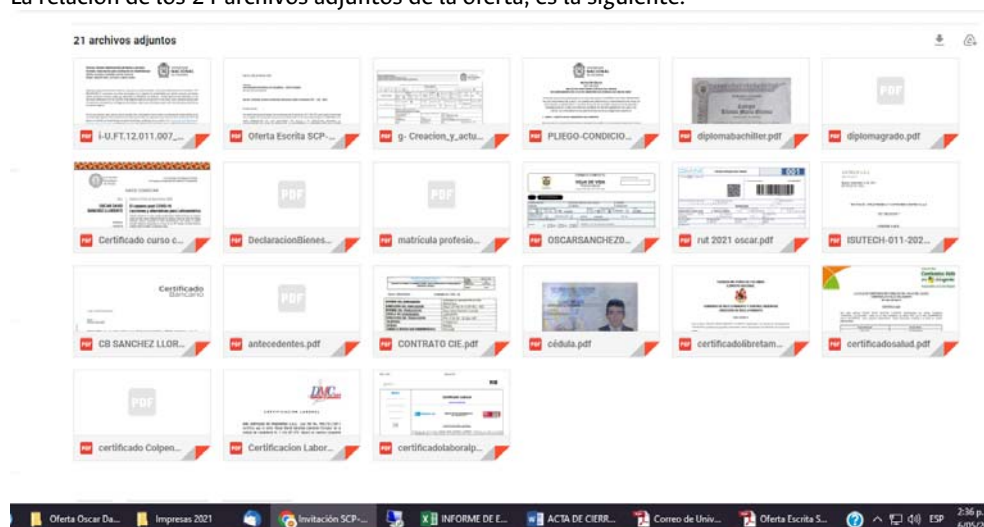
La relación de los 21 archivos adjuntos de la oferta, es la siguiente:

21 archivos adjuntos

PDF i-U.FT.12.011.007_...
PDF Oferta Escrita SCP-...
PDF g- Creacion_y_actu...
PDF PLIEGO-CONDICIO...
PDF diplomabachiller.pdf
PDF diplomagrado.pdf
PDF Certificado curso c...
PDF DeclaracionBienes...
PDF matrícula profesio...
PDF OSCARSANCHEZ0...
PDF rut 2021 oscar.pdf
PDF ISUTECH-011-202...
Certificado Bancario
PDF CB SANCHEZ LLOR...
PDF antecedentes.pdf
PDF CONTRATO CIE.pdf
PDF cédula.pdf
PDF certificadolibretam...
PDF certificadosalud.pdf
PDF certificado Colpen...
PDF Certificacion Labor...
PDF certificadolaboralp...

Oferta Oscar Da... Impresas 2021 Invitación SCP-... INFORME DE E... ACTA DE CIERR... Correo de Univ... Oferta Escrita S... ESP 2:36 p.